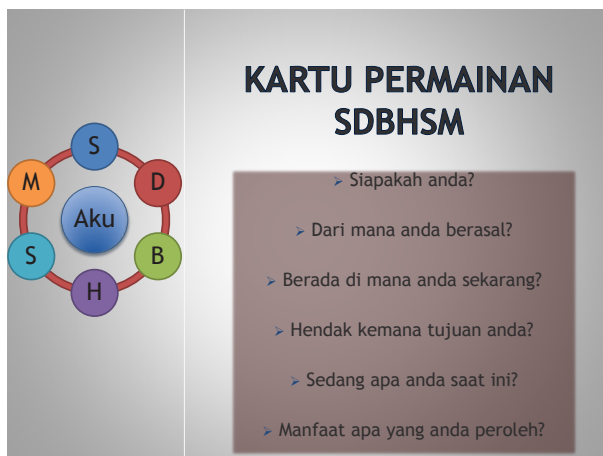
S
M
D
Aku
S
B
H

KARTU PERMAINAN SDBHSM

➢ Siapakah anda?

➢ Dari mana anda berasal?

➢ Berada di mana anda sekarang?

➢ Hendak kemana tujuan anda?

➢ Sedang apa anda saat ini?

➢ Manfaat apa yang anda peroleh?